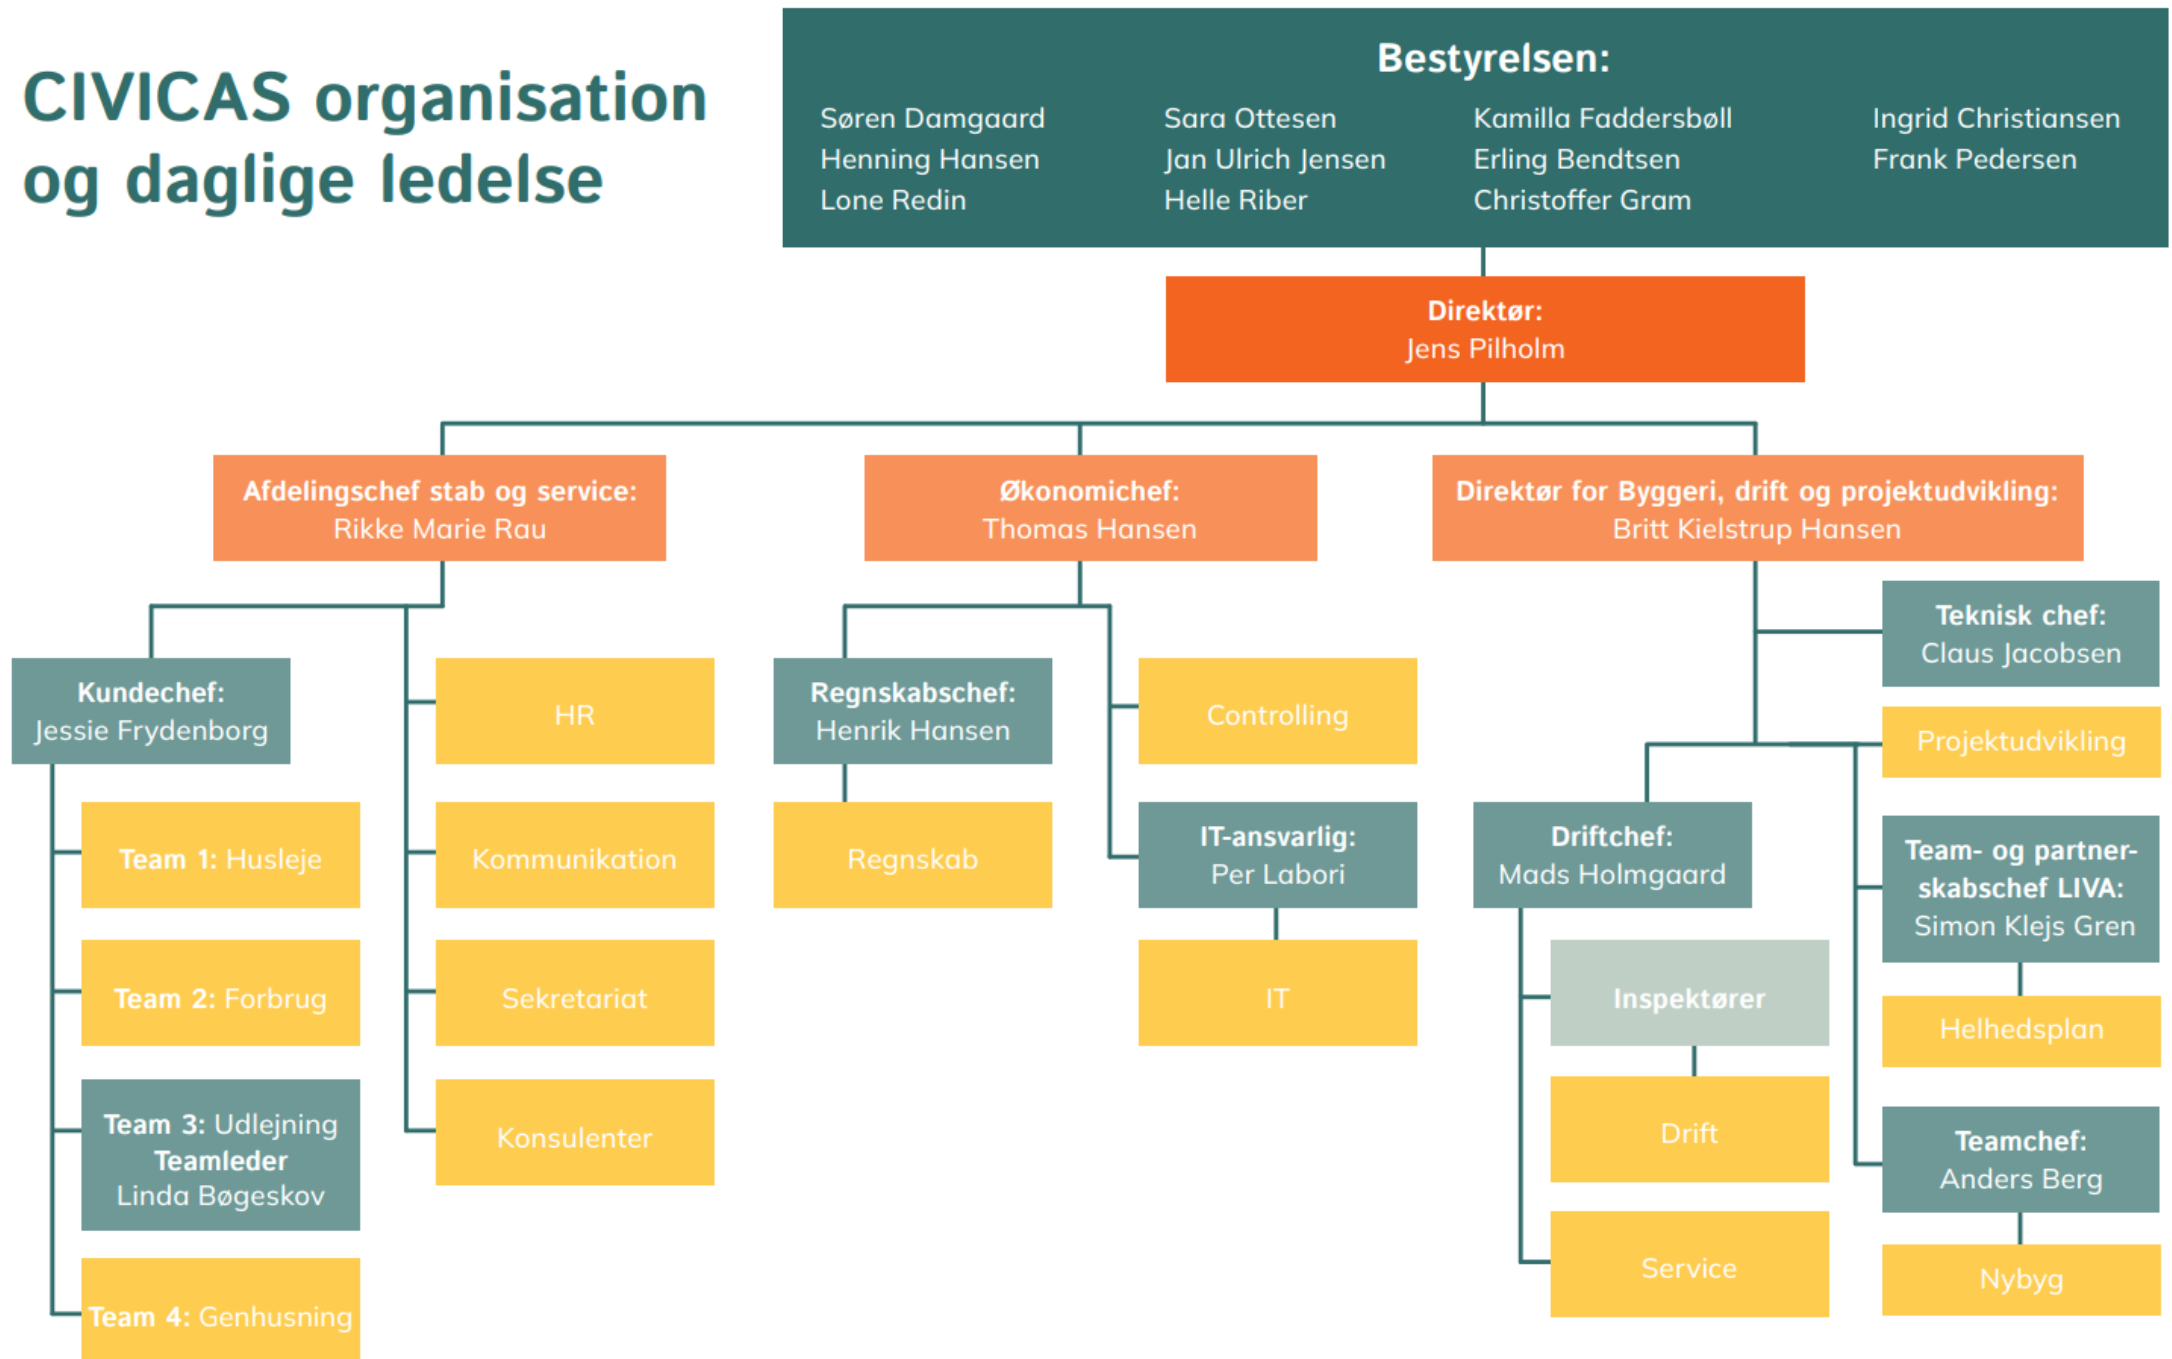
CIVICAS organisation og daglige ledelse

Bestyrelsen:

Søren Damgaard
Henning Hansen
Lone Redin

Sara Ottesen
Jan Ulrich Jensen
Helle Riber

Kamilla Faddersbøll
Erling Bendtsen
Christoffer Gram

Ingrid Christiansen
Frank Pedersen

Direktør:
Jens Pilholm

Afdelingschef stab og service:
Rikke Marie Rau

Økonomichef:
Thomas Hansen

Direktør for Byggeri, drift og projektudvikling:
Britt Kielstrup Hansen

Kundechef:
Jessie Frydenborg

Team 1: Husleje

Team 2: Forbrug

Team 3: Udlejning
Teamleder
Linda Bøgeskov

Team 4: Genhusning

HR

Kommunikation

Sekretariat

Konsulenter

Regnskabschef:
Henrik Hansen

Regnskab

Controlling

IT-ansvarlig:
Per Labori

IT

Teknisk chef:
Claus Jacobsen

Projektudvikling

Driftchef:
Mads Holmgaard

Inspektører

Drift

Service

Team- og partnerskabschef LIVA:
Simon Klejs Gren

Helhedsplan

Teamchef:
Anders Berg

Nybyg